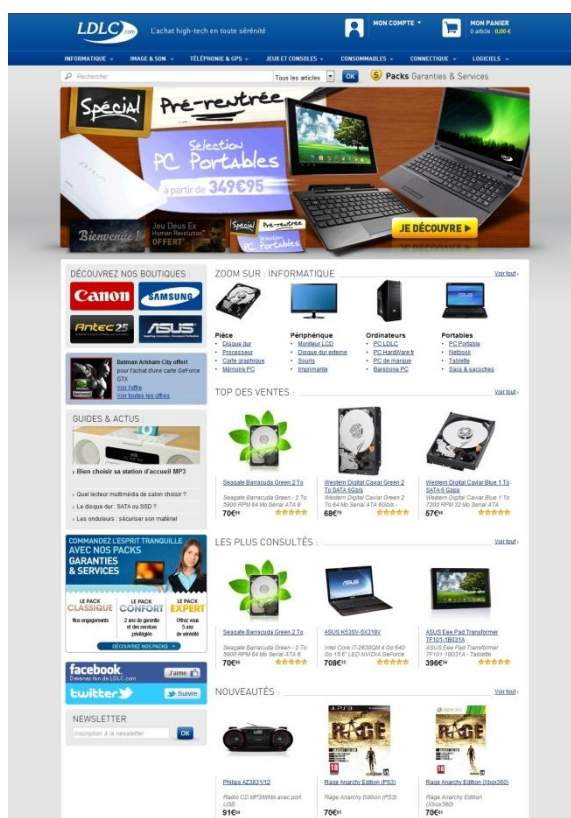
LDLC.com L'achat high-tech en toute sérénité

MON COMPTE

MON PANIER
0 article 0,00 €

INFORMATIQUE IMAGE & SON TÉLÉPHONIE & GPS JEUX ET CONSOLES CONSOMMABLES CONNECTIQUE LOGICIELS

Rechercher Tous les articles OK

Packs Garanties & Services

Spécial Pré-rentrée

Sélection PC Portables
à partir de 349€95

JE DÉCOUVRE

Bienvenue !

Jeu Deus Ex Human Revolution OFFERT*

Spécial Pré-rentrée PC Portables

DÉCOUVREZ NOS BOUTIQUES :

Canon SAMSUNG Antec ASUS

Batman Arkham City offert pour l'achat d'une carte GeForce GTX
Voir l'offre
Voir toutes les offres

GUIDES & ACTUS :

› Bien choisir sa station d'accueil MP3

› Quel lecteur multimédia de salon choisir ?
› Le disque dur : SATA ou SSD ?
› Les onduleurs : sécuriser son matériel

COMMANDEZ L'ESPRIT TRANQUILLE AVEC NOS PACKS GARANTIES & SERVICES

LE PACK CLASSIQUE
Nos engagements

LE PACK CONFORT
2 ans de garantie et des services privilégiés

LE PACK EXPERT
Offrez-vous 5 ans de sérénité

DÉCOUVREZ NOS PACKS

facebook. Devenez fan de LDLC.com J'aime
twitter Suivre

NEWSLETTER
Inscription à la newsletter OK

ZOOM SUR : INFORMATIQUE
Voir tout

Pièce
Disque dur
Processeur
Carte graphique
Mémoire PC

Périphérique
Moniteur LCD
Disque dur externe
Souris
Imprimante

Ordinateurs
PC LDLC
PC HardWare.fr
PC de marque
Barebone PC

Portables
PC Portable
Netbook
Tablette
Sacs & sacoches

TOP DES VENTES :
Voir tout

Seagate Barracuda Green 2 To
Seagate Barracuda Green - 2 To 5900 RPM 64 Mo Serial ATA 6
70€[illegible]

Western Digital Caviar Green 2 To SATA 6Gb/s
Western Digital Caviar Green 2 To 64 Mo Serial ATA 6Gb/s
68€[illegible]

Western Digital Caviar Blue 1 To SATA 6 Gb/s
Western Digital Caviar Blue 1 To 7200 RPM 32 Mo Serial ATA
67€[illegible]

LES PLUS CONSULTÉS :
Voir tout

Seagate Barracuda Green 2 To
Seagate Barracuda Green - 2 To 5900 RPM 64 Mo Serial ATA 6
70€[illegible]

ASUS K53SV-SX318V
Intel Core i7-2630QM 4 Go 640 Go 15.6" LED NVIDIA GeForce
708€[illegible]

ASUS Eee Pad Transformer TF101-1B031A
ASUS Eee Pad Transformer TF101-1B031A - Tablette
396€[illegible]

NOUVEAUTÉS :
Voir tout

Philips AZ383/12
Radio CD MP3/WMA avec port USB
91€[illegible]

Rage Anarchy Edition (PS3)
Rage Anarchy Edition (PS3)
70€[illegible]

Rage Anarchy Edition (Xbox360)
Rage Anarchy Edition (Xbox360)
70€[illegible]